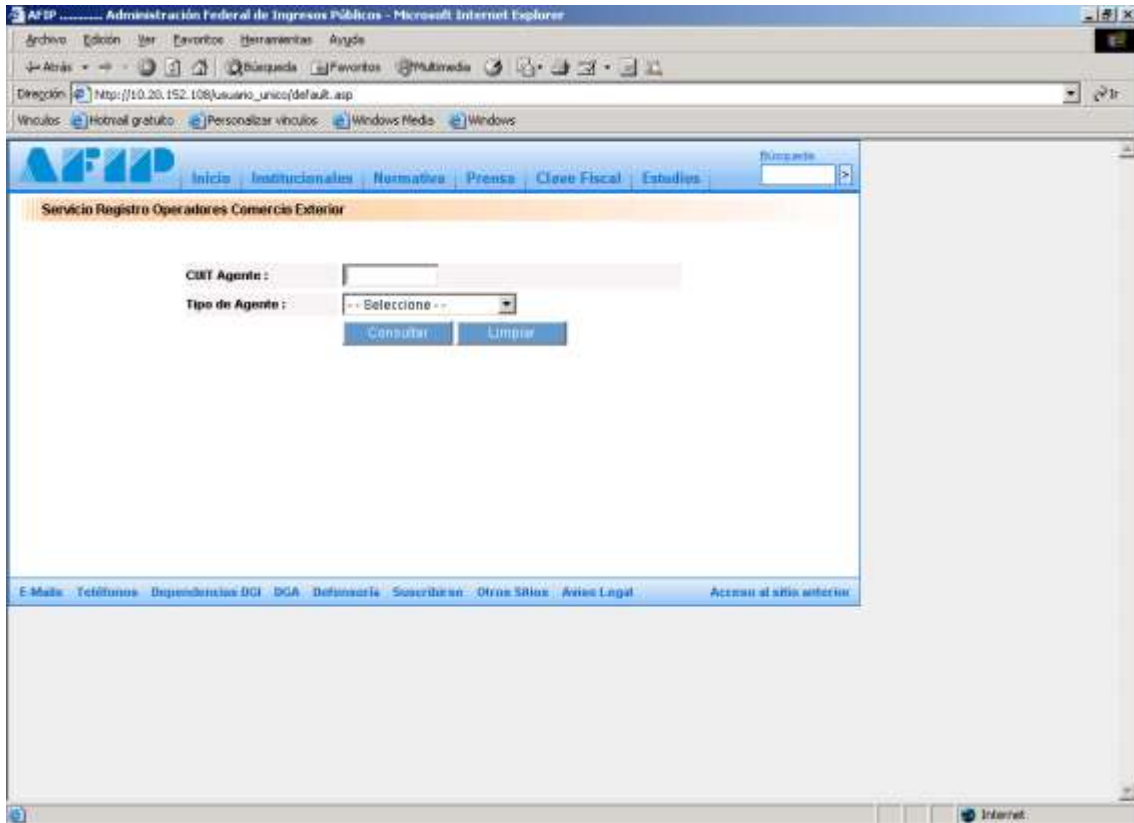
AFIP .......... Administración Federal de Ingresos Públicos - Microsoft Internet Explorer

Archivo Edición Ver Favoritos Herramientas Ayuda

Atrás Búsqueda Favoritos Multimedia

Dirección http://10.20.152.108/usuario_unico/default.asp Ir

Vínculos Hotmail gratuito Personalizar vínculos Windows Media Windows

AFIP Inicio Institucionales Normativa Prensa Clave Fiscal Estudios Búsqueda

Servicio Registro Operadores Comercio Exterior

CUIT Agente :

Tipo de Agente : -- Seleccione --

Consultar Limpiar

E-Mails Teléfonos Dependencias DGI DGA Defensoría Suscribirse Otros Sitios Aviso Legal Acceso al sitio anterior

Internet